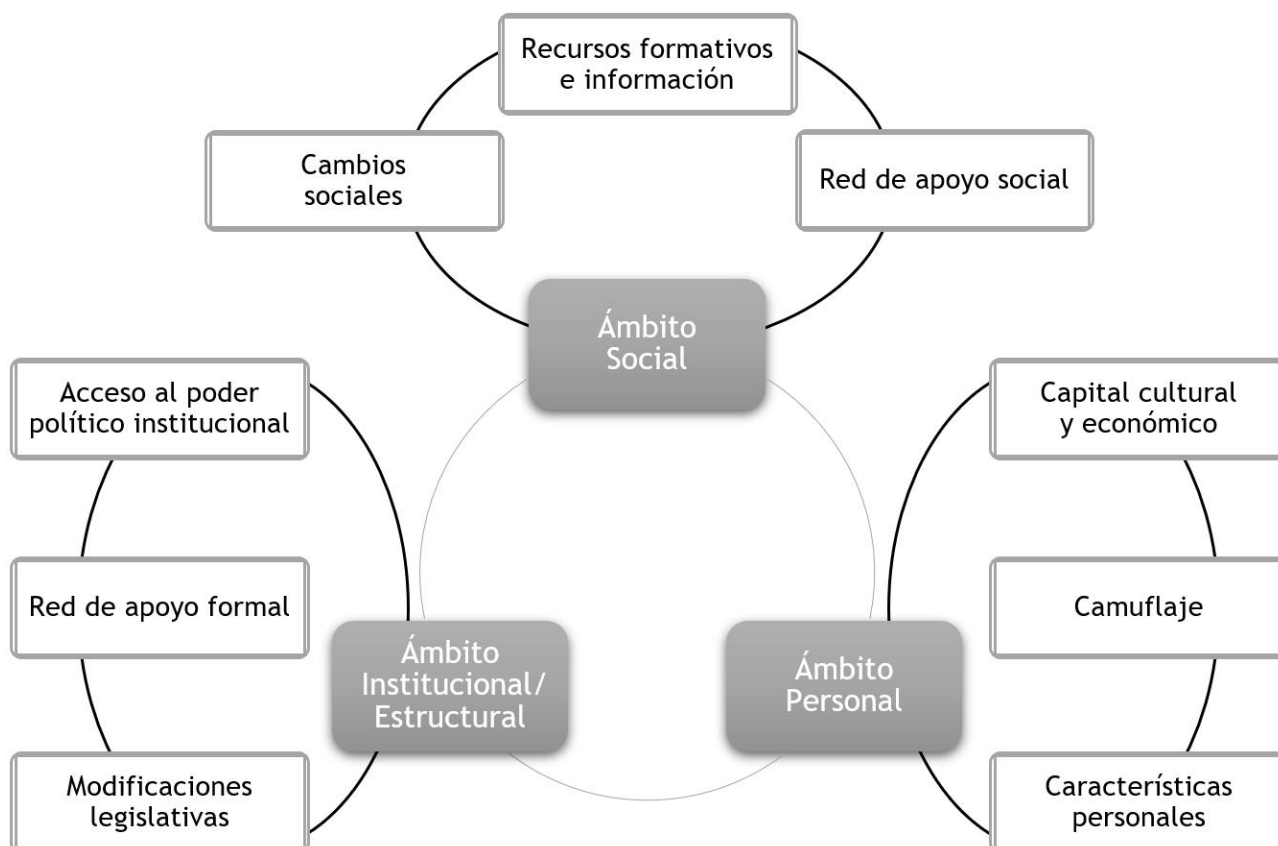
Recursos formativos e información

Cambios sociales

Red de apoyo social

Ámbito Social

Acceso al poder político institucional

Red de apoyo formal

Modificaciones legislativas

Ámbito Institucional/ Estructural

Capital cultural y económico

Camuflaje

Características personales

Ámbito Personal